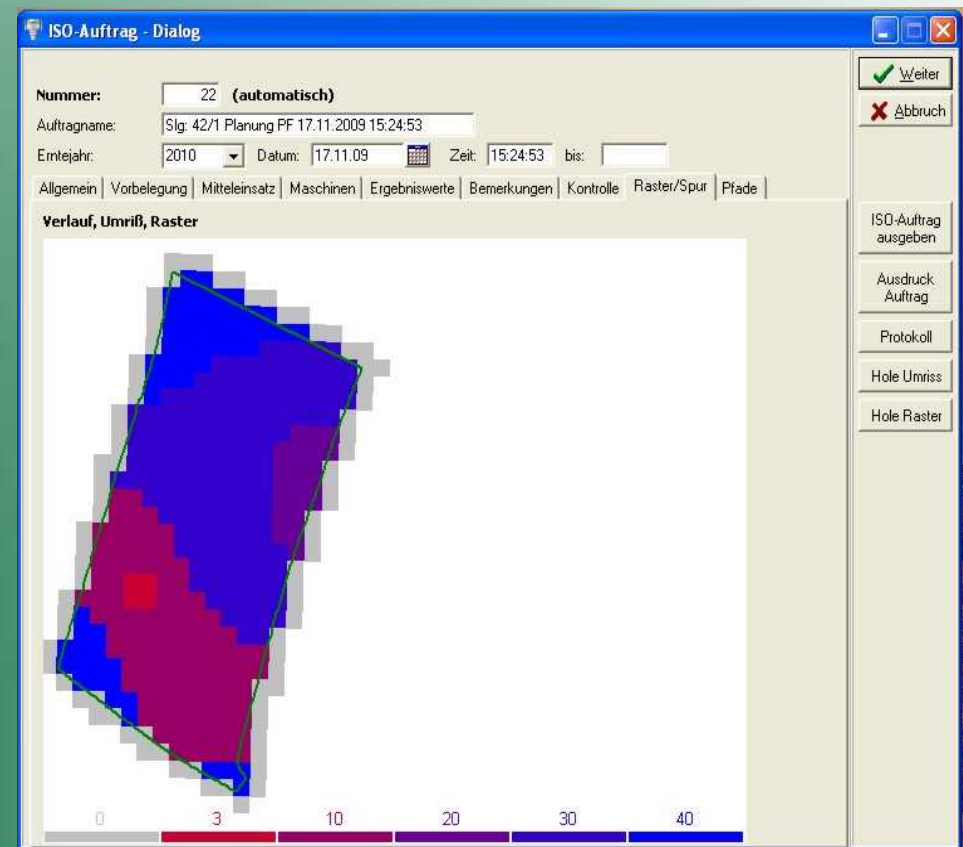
ISO-Auftrag - Dialog

Nummer: 22 (automatisch)
Auftragname: Slg: 42/1 Planung PF 17.11.2009 15:24:53
Erntejahr: 2010 Datum: 17.11.09 Zeit: 15:24:53 bis:

Allgemein | Vorbelegung | Mitteleinsatz | Maschinen | Ergebniswerte | Bemerkungen | Kontrolle | Raster/Spur | Pfade

Verlauf, Umriß, Raster

0 3 10 20 30 40

Weiter
Abbruch
ISO-Auftrag ausgeben
Ausdruck Auftrag
Protokoll
Hole Umriss
Hole Raster